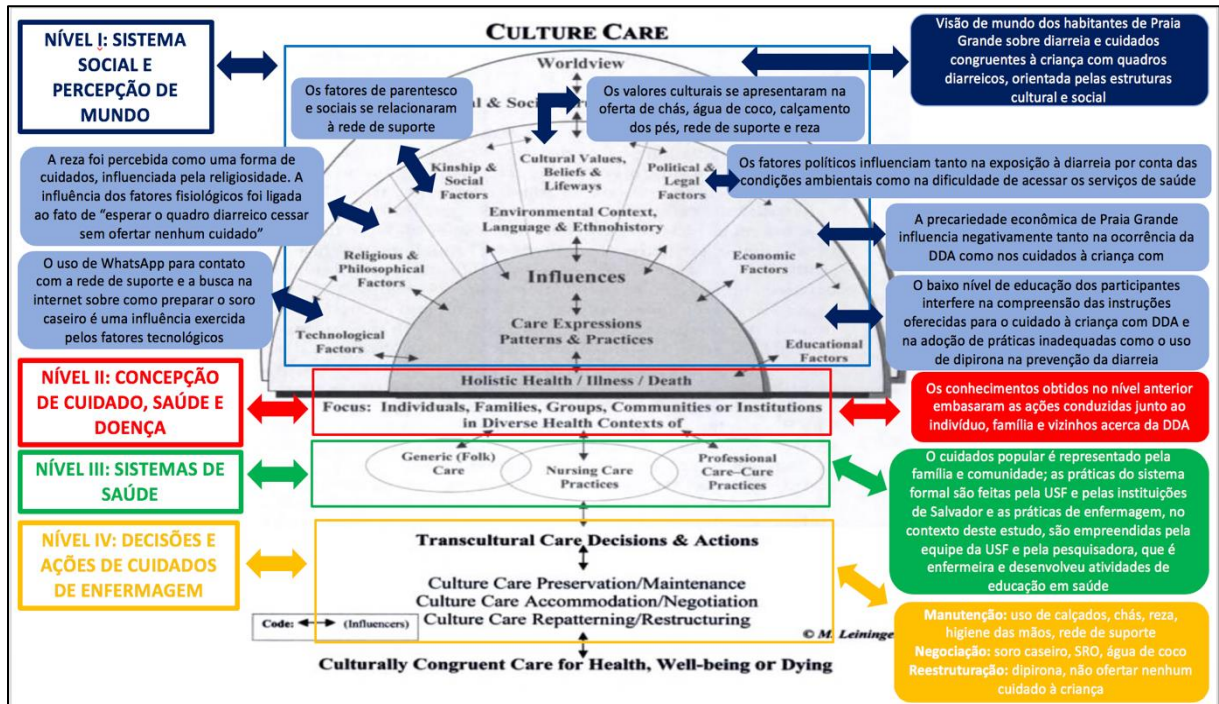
NÍVEL I: SISTEMA SOCIAL E PERCEPÇÃO DE MUNDO

CULTURE CARE

Worldview

Visão de mundo dos habitantes de Praia Grande sobre diarreia e cuidados congruentes à criança com quadros diarreicos, orientada pelas estruturas cultural e social

Os fatores de parentesco e sociais se relacionaram à rede de suporte

al & Soci

Os valores culturais se apresentaram na oferta de chás, água de coco, calçamento dos pés, rede de suporte e reza

A reza foi percebida como uma forma de cuidados, influenciada pela religiosidade. A influência dos fatores fisiológicos foi ligada ao fato de "esperar o quadro diarreico cessar sem ofertar nenhum cuidado"

Kinship & Social Factors

Cultural Values, Beliefs & Lifeways

Political & Legal Factors

Os fatores políticos influenciam tanto na exposição à diarreia por conta das condições ambientais como na dificuldade de acessar os serviços de saúde

Environmental Context, Language & Ethnohistory

A precariedade econômica de Praia Grande influencia negativamente tanto na ocorrência da DDA como nos cuidados à criança com

Religious & Philosophical Factors

Economic Factors

O uso de WhatsApp para contato com a rede de suporte e a busca na internet sobre como preparar o soro caseiro é uma influência exercida pelos fatores tecnológicos

Influences

O baixo nível de educação dos participantes interfere na compreensão das instruções oferecidas para o cuidado à criança com DDA e na adoção de práticas inadequadas como o uso de dipirona na prevenção da diarreia

Technological Factors

Care Expressions Patterns & Practices

Educational Factors

NÍVEL II: CONCEPÇÃO DE CUIDADO, SAÚDE E DOENÇA

Holistic Health / Illness / Death

Focus: Individuals, Families, Groups, Communities or Institutions in Diverse Health Contexts of

Os conhecimentos obtidos no nível anterior embasaram as ações conduzidas junto ao indivíduo, família e vizinhos acerca da DDA

NÍVEL III: SISTEMAS DE SAÚDE

Generic (Folk) Care

Nursing Care Practices

Professional Care–Cure Practices

O cuidados popular é representado pela família e comunidade; as práticas do sistema formal são feitas pela USF e pelas instituições de Salvador e as práticas de enfermagem, no contexto deste estudo, são empreendidas pela equipe da USF e pela pesquisadora, que é enfermeira e desenvolveu atividades de educação em saúde

NÍVEL IV: DECISÕES E AÇÕES DE CUIDADOS DE ENFERMAGEM

Transcultural Care Decisions & Actions

Culture Care Preservation/Maintenance
Culture Care Accommodation/Negotiation
Culture Care Repatterning/Restructuring

Code: (Influencers)

© M. Leininge

Manutenção: uso de calçados, chás, reza, higiene das mãos, rede de suporte
Negociação: soro caseiro, SRO, água de coco
Reestruturação: dipirona, não ofertar nenhum cuidado à criança

Culturally Congruent Care for Health, Well-being or Dying